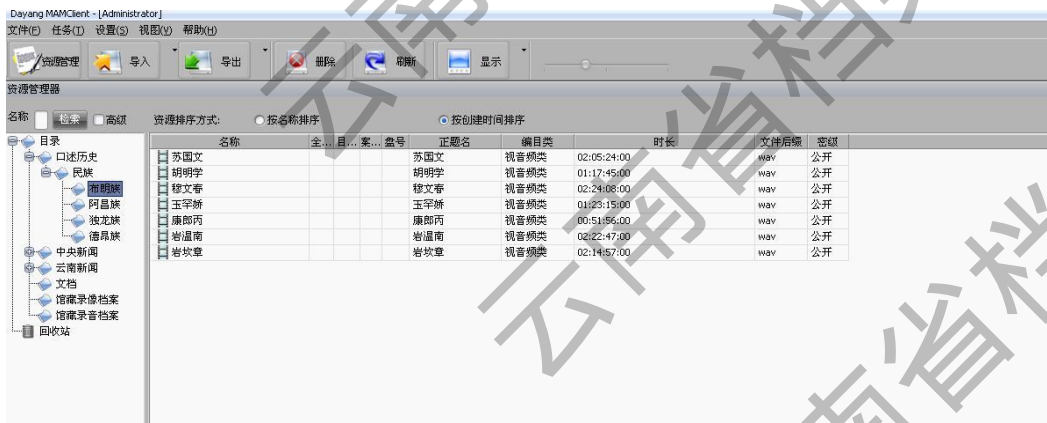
Dayang MAMClient - [Administrator]
文件(F) 任务(T) 设置(S) 视图(V) 帮助(H)

资源管理 导入 导出 删除 刷新 显示

资源管理器

名称 检索 高级 资源排序方式: 按名称排序 按创建时间排序

目录
口述历史
民族
布朗族
阿昌族
独龙族
德昂族
中央新闻
云南新闻
文档
馆藏录像档案
馆藏录音档案
回收站

| 名称 | 全... | 目... | 案... | 盘号 | 正题名 | 编目类 | 时长 | 文件后缀 | 密级 |
|---|---|---|---|---|---|---|---|---|---|
| 苏国文 | | | | | 苏国文 | 视音频类 | 02:05:24:00 | wav | 公开 |
| 胡明学 | | | | | 胡明学 | 视音频类 | 01:17:45:00 | wav | 公开 |
| 穆文春 | | | | | 穆文春 | 视音频类 | 02:24:08:00 | wav | 公开 |
| 玉罕娇 | | | | | 玉罕娇 | 视音频类 | 01:23:15:00 | wav | 公开 |
| 康朗丙 | | | | | 康朗丙 | 视音频类 | 00:51:56:00 | wav | 公开 |
| 岩温南 | | | | | 岩温南 | 视音频类 | 02:22:47:00 | wav | 公开 |
| 岩坎章 | | | | | 岩坎章 | 视音频类 | 02:14:57:00 | wav | 公开 |

云南省档案
云南省档
云南省档